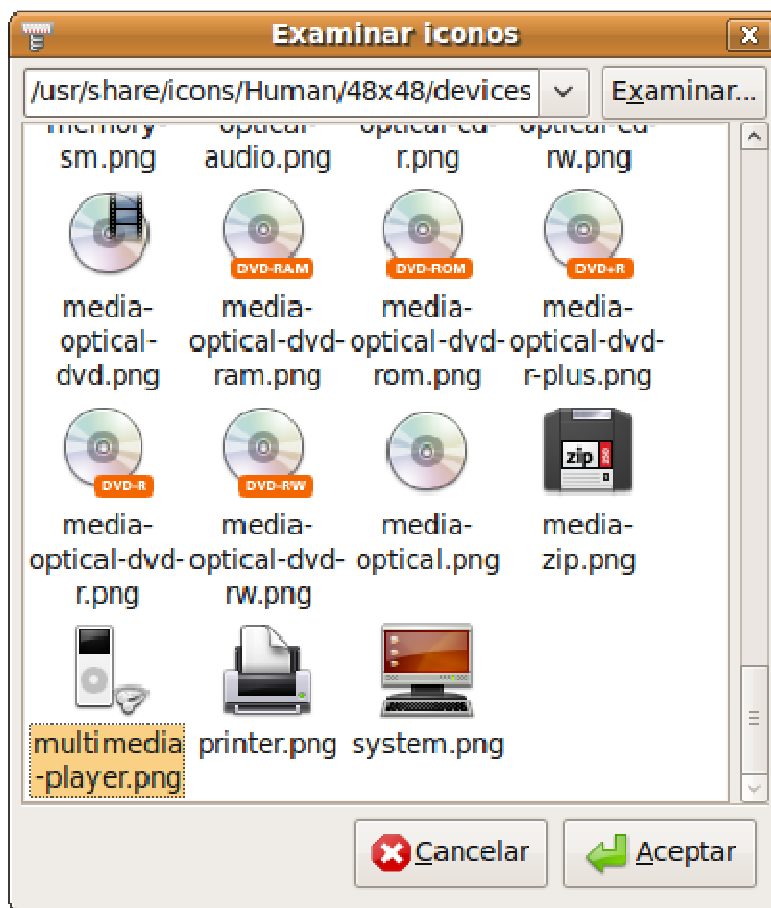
Examinar iconos

/usr/share/icons/Human/48x48/devices

Examinar...

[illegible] sm.png

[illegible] audio.png

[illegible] r.png

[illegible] rw.png

media-optical-dvd.png

DVD-RAM

media-optical-dvd-ram.png

DVD-ROM

media-optical-dvd-rom.png

DVD+R

media-optical-dvd-r-plus.png

DVD-R

media-optical-dvd-r.png

DVD-RW

media-optical-dvd-rw.png

media-optical.png

zip

media-zip.png

multimedia-player.png

printer.png

system.png

Cancelar

Aceptar